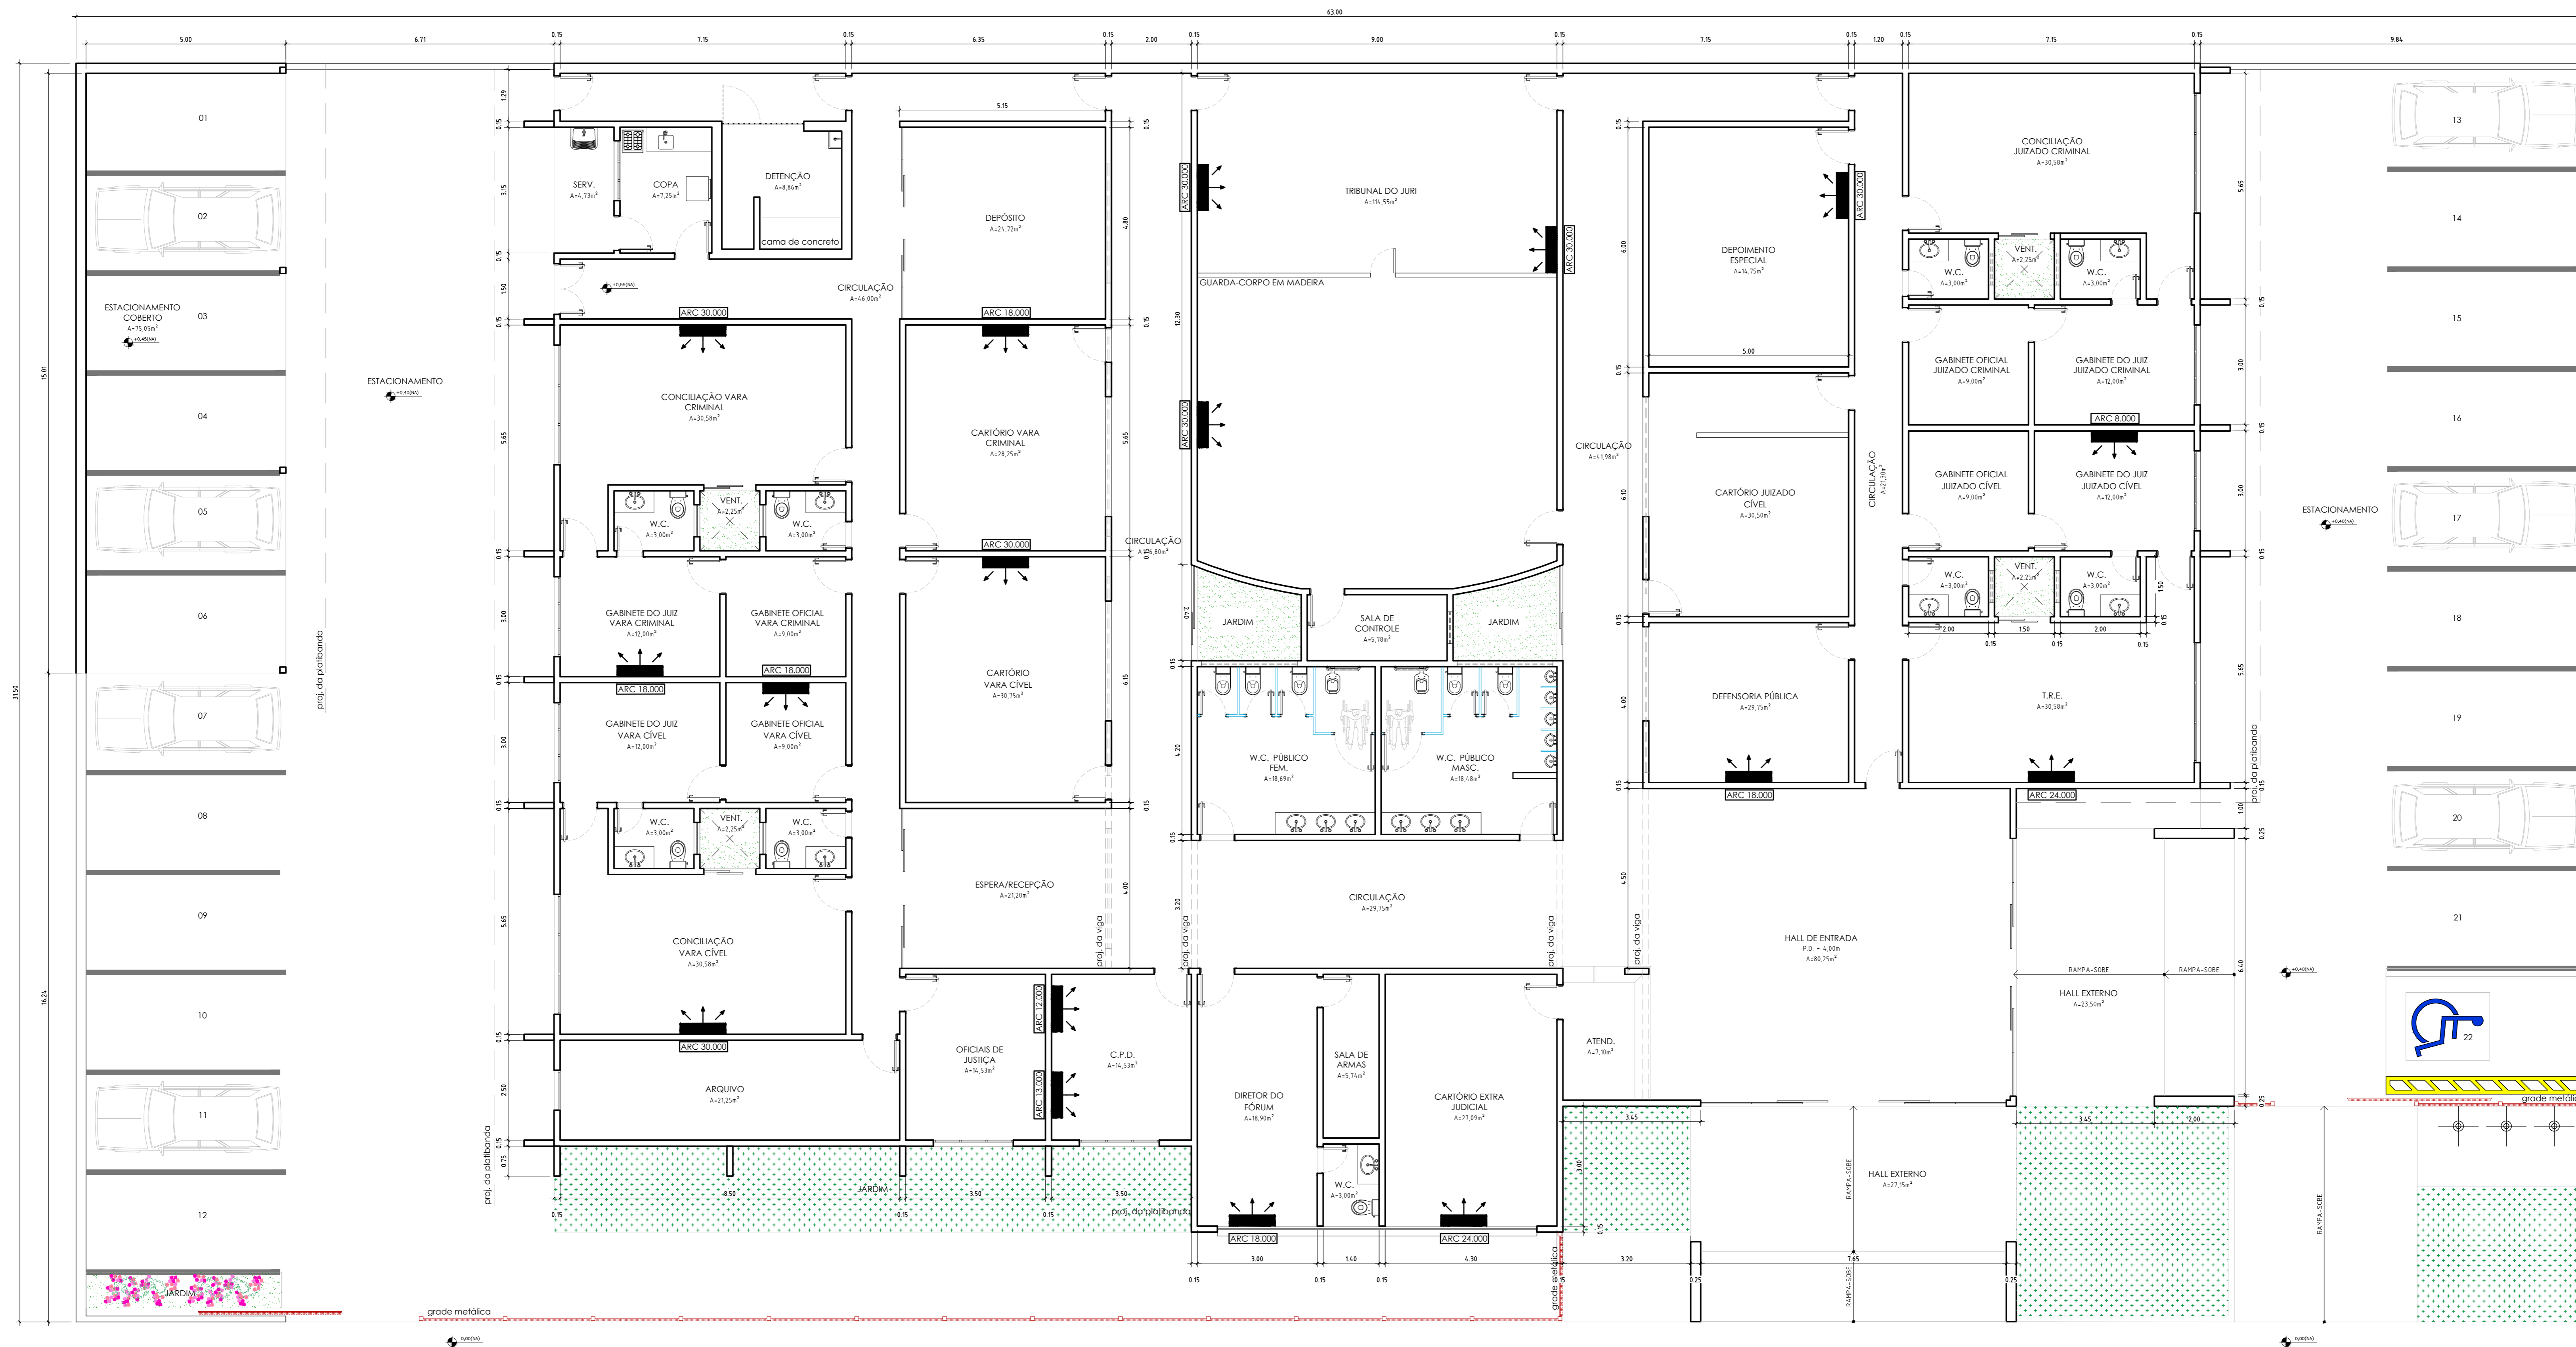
63.00
5.00 6.71 0.15 7.15 0.15 6.35 0.15 2.00 0.15 9.00 0.15 7.15 0.15 1.20 0.15 7.15 0.15 9.84

01
02
ESTACIONAMENTO COBERTO
A=75,05m²
+0,45(NA)
03
04
05
06
07
08
09
10
11
12
JARDIM
grade metálica
ESTACIONAMENTO
+0,40(NA)
proj. da platibanda

SERV.
A=4,73m²
COPA
A=7,25m²
DETENÇÃO
A=8,86m²
cama de concreto
+0,50(NA)
DEPÓSITO
A=24,72m²
5.15
CIRCULAÇÃO
A=46,00m²
ARC 30.000
ARC 18.000
CONCILIAÇÃO VARA CRIMINAL
A=30,58m²
CARTÓRIO VARA CRIMINAL
A=28,25m²
W.C.
A=3,00m²
VENT.
A=2,25m²
W.C.
A=3,00m²
ARC 30.000
CIRCULAÇÃO
A=16,80m²
GABINETE DO JUIZ VARA CRIMINAL
A=12,00m²
GABINETE OFICIAL VARA CRIMINAL
A=9,00m²
ARC 18.000
ARC 18.000
CARTÓRIO VARA CÍVEL
A=30,75m²
GABINETE DO JUIZ VARA CÍVEL
A=12,00m²
GABINETE OFICIAL VARA CÍVEL
A=9,00m²
W.C.
A=3,00m²
VENT.
A=2,25m²
W.C.
A=3,00m²
ESPERA/RECEPÇÃO
A=21,20m²
CONCILIAÇÃO VARA CÍVEL
A=30,58m²
ARC 30.000
OFICIAIS DE JUSTIÇA
A=14,53m²
ARC 12.000
ARC 13.000
C.P.D.
A=14,53m²
ARQUIVO
A=21,25m²
JARDIM
8.50 3.50 3.50
proj. da platibanda
proj. da viga

ARC 30.000
TRIBUNAL DO JURI
A=114,55m²
ARC 30.000
GUARDA-CORPO EM MADEIRA
ARC 30.000
JARDIM
SALA DE CONTROLE
A=5,78m²
JARDIM
W.C. PÚBLICO FEM.
A=18,69m²
W.C. PÚBLICO MASC.
A=18,48m²
CIRCULAÇÃO
A=29,75m²
DIRETOR DO FÓRUM
A=18,90m²
SALA DE ARMAS
A=5,74m²
W.C.
A=3,00m²
CARTÓRIO EXTRA JUDICIAL
A=27,09m²
ARC 18.000
ARC 24.000
3.00 1.40 4.30
grade metálica

ARC 30.000
DEPOIMENTO ESPECIAL
A=14,75m²
5.00
CIRCULAÇÃO
A=41,98m²
CARTÓRIO JUIZADO CÍVEL
A=30,50m²
CIRCULAÇÃO
A=21,30m²
DEFENSORIA PÚBLICA
A=29,75m²
ARC 18.000
HALL DE ENTRADA
P.D. = 4,00m
A=80,25m²
ATEND.
A=7,10m²
HALL EXTERNO
A=27,15m²
RAMPA-SOBE
3.45 3.20 7.65

CONCILIAÇÃO JUIZADO CRIMINAL
A=30,58m²
W.C.
A=3,00m²
VENT.
A=2,25m²
W.C.
A=3,00m²
GABINETE OFICIAL JUIZADO CRIMINAL
A=9,00m²
GABINETE DO JUIZ JUIZADO CRIMINAL
A=12,00m²
ARC 8.000
GABINETE OFICIAL JUIZADO CÍVEL
A=9,00m²
GABINETE DO JUIZ JUIZADO CÍVEL
A=12,00m²
W.C.
A=3,00m²
VENT.
A=2,25m²
W.C.
A=3,00m²
2.00 1.50 2.00
T.R.E.
A=30,58m²
ARC 24.000
RAMPA-SOBE
RAMPA-SOBE
HALL EXTERNO
A=23,50m²
3.45 2.00

13
14
15
16
ESTACIONAMENTO
+0,40(NA)
17
18
19
20
21
22
grade metálica
proj. da platibanda
0,00(NA)
0,00(NA)
31.50 15.01 16.24